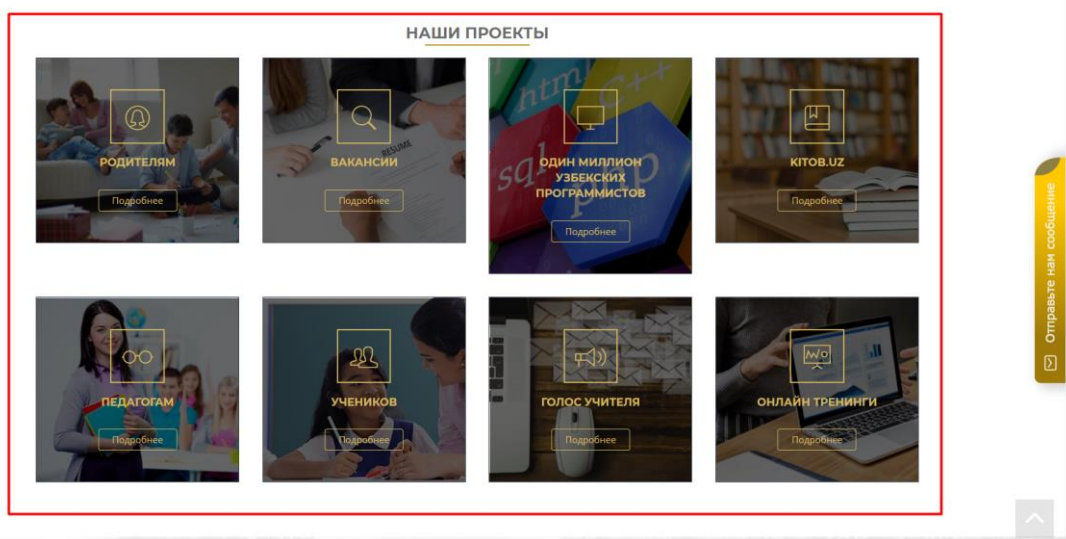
НАШИ ПРОЕКТЫ

РОДИТЕЛЯМ
Подробнее

RESUME
ВАКАНСИИ
Подробнее

html
C++
sql
php
ОДИН МИЛЛИОН УЗБЕКСКИХ ПРОГРАММИСТОВ
Подробнее

KITOB.UZ
Подробнее

ПЕДАГОГАМ
Подробнее

УЧЕНИКОВ
Подробнее

ГОЛОС УЧИТЕЛЯ
Подробнее

ОНЛАЙН ТРЕНИНГИ
Подробнее

Отправьте нам сообщение